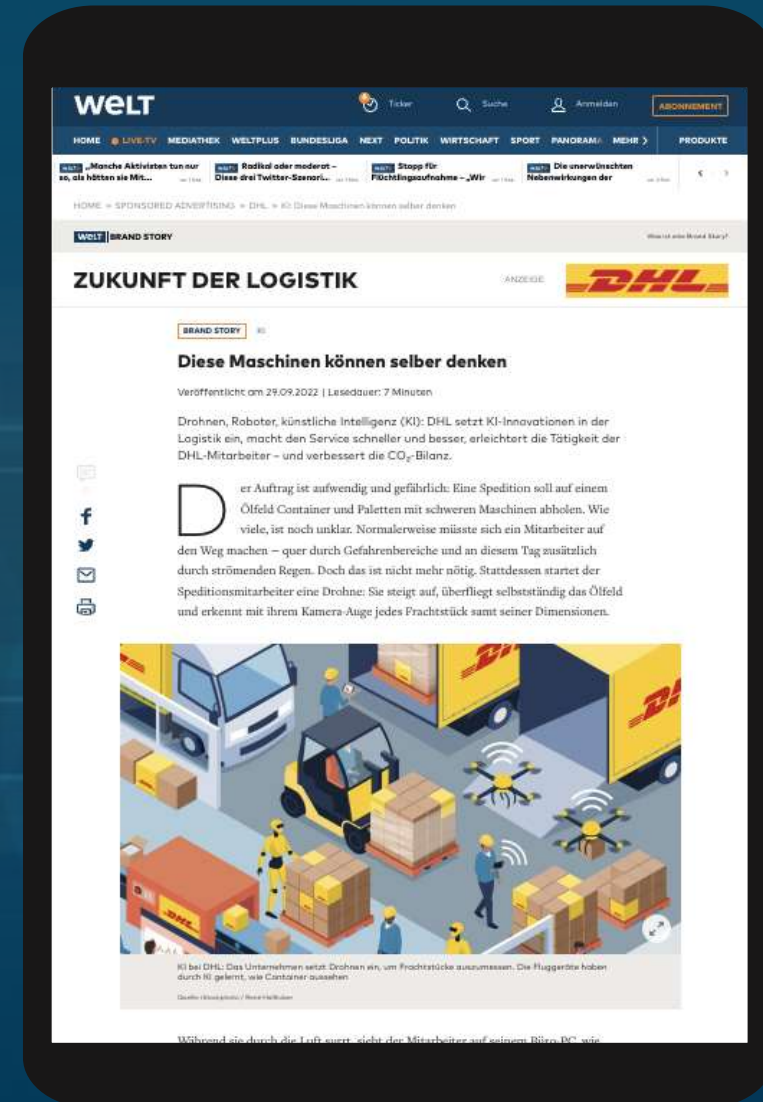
WELT

Ticker Suche Anmelden ABONNEMENT

HOME LIVE-TV MEDIATHEK WELTPLUS BUNDESLIGA NEXT POLITIK WIRTSCHAFT SPORT PANORAMA MEHR PRODUKTE

„Manche Aktivisten tun nur so, als hätten sie Mit... Radikal oder moderat – Diese drei Twitter-Szenari... Stopp für Flüchtlingsaufnahme – „Wir ... Die unerwünschten Nebenwirkungen der

HOME » SPONSORED ADVERTISING » DHL » KI: Diese Maschinen können selber denken

WELT BRAND STORY

Was ist eine Brand Story?

ZUKUNFT DER LOGISTIK

ANZEIGE

DHL

BRAND STORY KI

Diese Maschinen können selber denken

Veröffentlicht am 29.09.2022 | Lesedauer: 7 Minuten

Drohnen, Roboter, künstliche Intelligenz (KI): DHL setzt KI-Innovationen in der Logistik ein, macht den Service schneller und besser, erleichtert die Tätigkeit der DHL-Mitarbeiter – und verbessert die $CO_2$-Bilanz.

Der Auftrag ist aufwendig und gefährlich: Eine Spedition soll auf einem Ölfeld Container und Paletten mit schweren Maschinen abholen. Wie viele, ist noch unklar. Normalerweise müsste sich ein Mitarbeiter auf den Weg machen – quer durch Gefahrenbereiche und an diesem Tag zusätzlich durch strömenden Regen. Doch das ist nicht mehr nötig. Stattdessen startet der Speditionsmitarbeiter eine Drohne: Sie steigt auf, überfliegt selbstständig das Ölfeld und erkennt mit ihrem Kamera-Auge jedes Frachtstück samt seiner Dimensionen.

DHL

DHL

KI bei DHL: Das Unternehmen setzt Drohnen ein, um Frachtstücke auszumessen. Die Fluggeräte haben durch KI gelernt, wie Container aussehen

Quelle: iStockphoto / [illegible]

Während sie durch die Luft surrt, sieht der Mitarbeiter auf seinem Büro-PC, wie